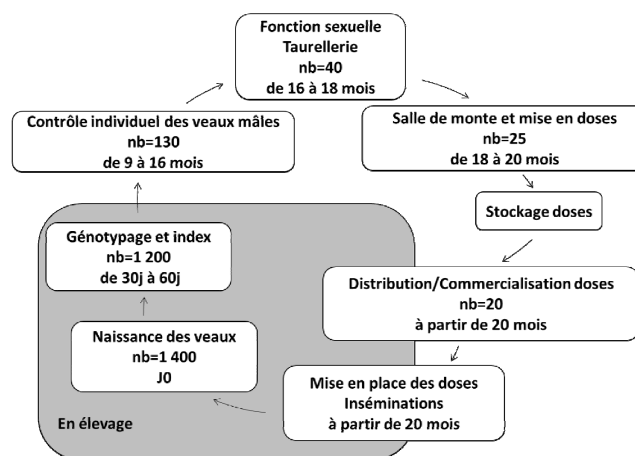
Fonction sexuelle
Taurellerie
nb=40
de 16 à 18 mois

Salle de monte et mise en doses
nb=25
de 18 à 20 mois

Stockage doses

Distribution/Commercialisation doses
nb=20
à partir de 20 mois

Mise en place des doses
Inséminations
à partir de 20 mois

Naissance des veaux
nb=1 400
J0

Génotypage et index
nb=1 200
de 30j à 60j

Contrôle individuel des veaux mâles
nb=130
de 9 à 16 mois

En élevage